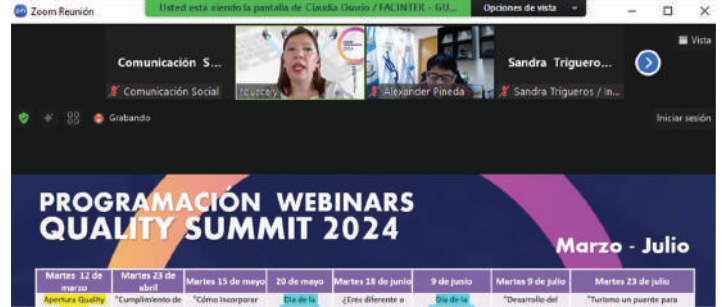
Zoom Reunión

Usted está viendo la pantalla de Claudia Osorio / FACINTER - GU...

Opciones de vista

Vista

Comunicación S...

Comunicación Social

rcuzcely

Alexander Pineda

Sandra Triguero...

Sandra Trigueros / In...

Grabando

Iniciar sesión

PROGRAMACIÓN WEBINARS QUALITY SUMMIT 2024

Marzo - Julio

| Martes 12 de marzo | Martes 23 de abril | Martes 15 de mayo | 20 de mayo | Martes 18 de junio | 9 de junio | Martes 9 de julio | Martes 23 de julio |
|---|---|---|---|---|---|---|---|
| Apertura Quality | "Cumplimiento de | "Cómo incorporar | Día de la | ¿Eres diferente o | Día de la | "Desarrollo del | "Turismo un puente para |